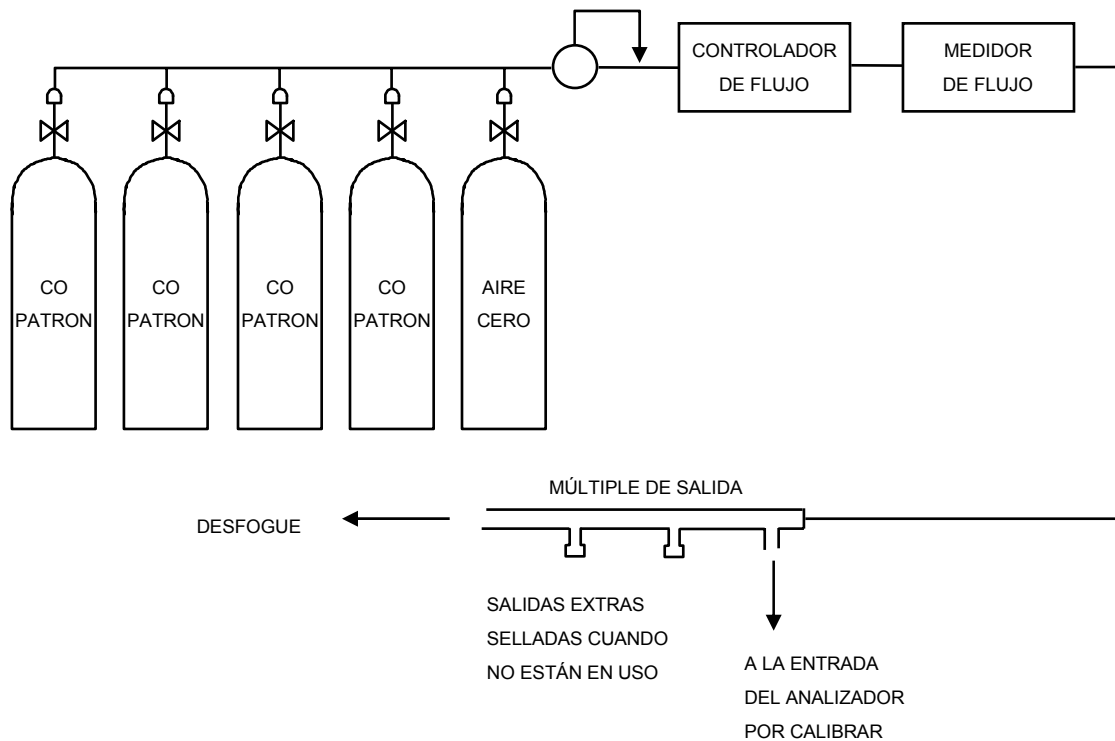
CONTROLADOR DE FLUJO

MEDIDOR DE FLUJO

CO PATRON

CO PATRON

CO PATRON

CO PATRON

AIRE CERO

MÚLTIPLE DE SALIDA

DESFOGUE

SALIDAS EXTRAS SELLADAS CUANDO NO ESTÁN EN USO

A LA ENTRADA DEL ANALIZADOR POR CALIBRAR